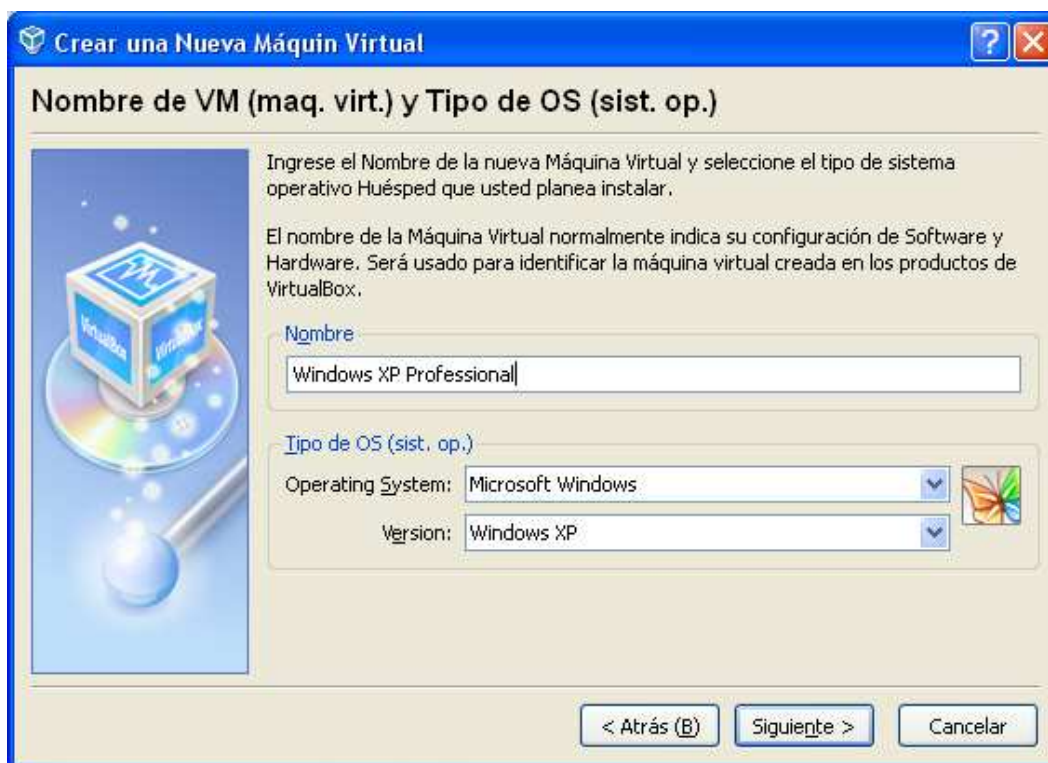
Crear una Nueva Máquin Virtual

Nombre de VM (maq. virt.) y Tipo de OS (sist. op.)

Ingrese el Nombre de la nueva Máquina Virtual y seleccione el tipo de sistema operativo Huésped que usted planea instalar.

El nombre de la Máquina Virtual normalmente indica su configuración de Software y Hardware. Será usado para identificar la máquina virtual creada en los productos de VirtualBox.

Nombre

Windows XP Professional

Tipo de OS (sist. op.)

Operating System: Microsoft Windows

Version: Windows XP

VM

VirtualBox

VirtualBox

< Atrás (B)

Siguiente >

Cancelar